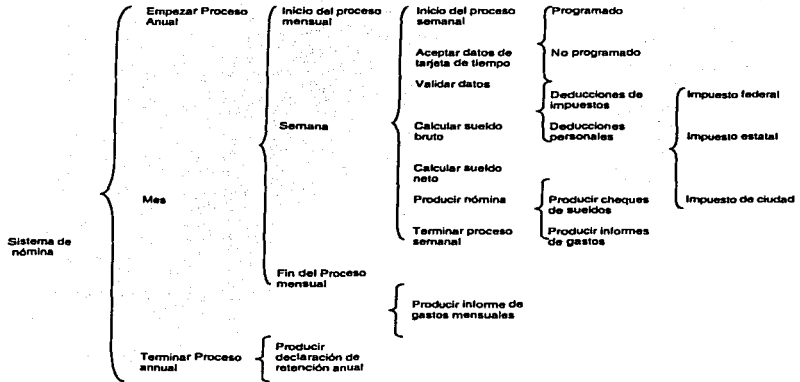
Sistema de nómina

Empezar Proceso Anual

Mes

Terminar Proceso annual

Inicio del proceso mensual

Semana

Fin del Proceso mensual

Producir informe de gastos mensuales

Producir declaración de retención anual

Inicio del proceso semanal

Aceptar datos de tarjeta de tiempo

Validar datos

Calcular sueldo bruto

Calcular sueldo neto

Producir nómina

Terminar proceso semanal

Programado

No programado

Deducciones de impuestos

Deducciones personales

Producir cheques de sueldos

Producir informes de gastos

Impuesto federal

Impuesto estatal

Impuesto de ciudad